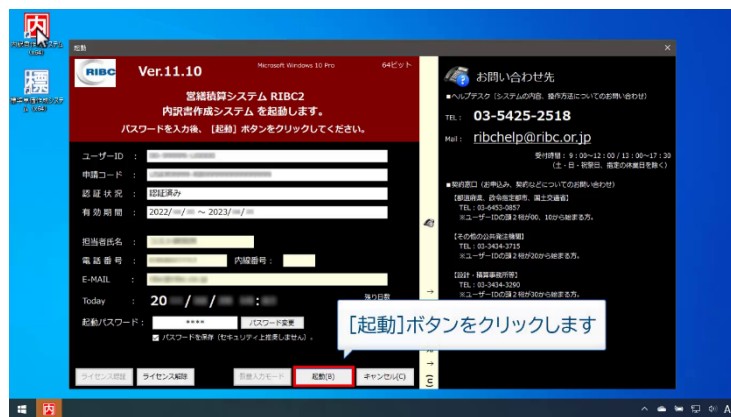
内訳書作成システム (V64)

標準単価作成システム (V64)

起動

RIBC

Ver.11.10

Microsoft Windows 10 Pro

64ビット

営繕積算システム RIBC2

内訳書作成システム を起動します。

パスワードを入力後、［起動］ボタンをクリックしてください。

ユーザーID ：

申請コード ：

認証状況 ： 認証済み

有効期間 ： 2022/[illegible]/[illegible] ～ 2023/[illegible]/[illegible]

担当者氏名 ：

電話番号 ： 内線番号：

E-MAIL ：

Today ： 20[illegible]/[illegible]/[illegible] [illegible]:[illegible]

残り日数

起動パスワード： **** パスワード変更

パスワードを保存（セキュリティ上推奨しません）。

ライセンス認証 ライセンス解除 軽量入力モード 起動(S) キャンセル(C)

お問い合わせ先

■ヘルプデスク（システムの内容、操作方法についてのお問い合わせ）

TEL： 03-5425-2518

Mail： ribchelp@ribc.or.jp

受付時間：9：00～12：00 / 13：00～17：30
（土・日・祝祭日、指定の休業日を除く）

■契約窓口（お申込み、契約などについてのお問い合わせ）

【都道府県、政令指定都市、国土交通省】
TEL：03-6453-0857
※ユーザーIDの頭2桁が00、10から始まる方。

【その他の公共発注機関】
TEL：03-3434-3715
※ユーザーIDの頭2桁が20から始まる方。

【設計・積算事務所等】
TEL：03-3434-3290
※ユーザーIDの頭2桁が30から始まる方。

［起動］ボタンをクリックします

内

A